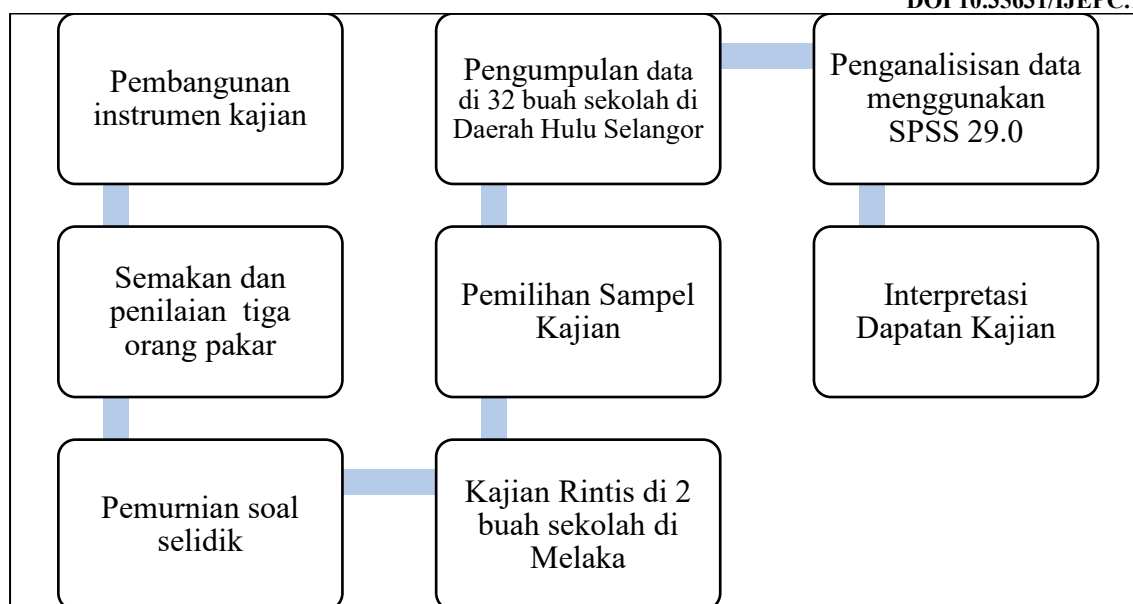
DOI 10.35631/IJEPC.

Pembangunan instrumen kajian

Semakan dan penilaian tiga orang pakar

Pemurnian soal selidik

Kajian Rintis di 2 buah sekolah di Melaka

Pemilihan Sampel Kajian

Pengumpulan data di 32 buah sekolah di Daerah Hulu Selangor

Penganalisisan data menggunakan SPSS 29.0

Interpretasi Dapatan Kajian